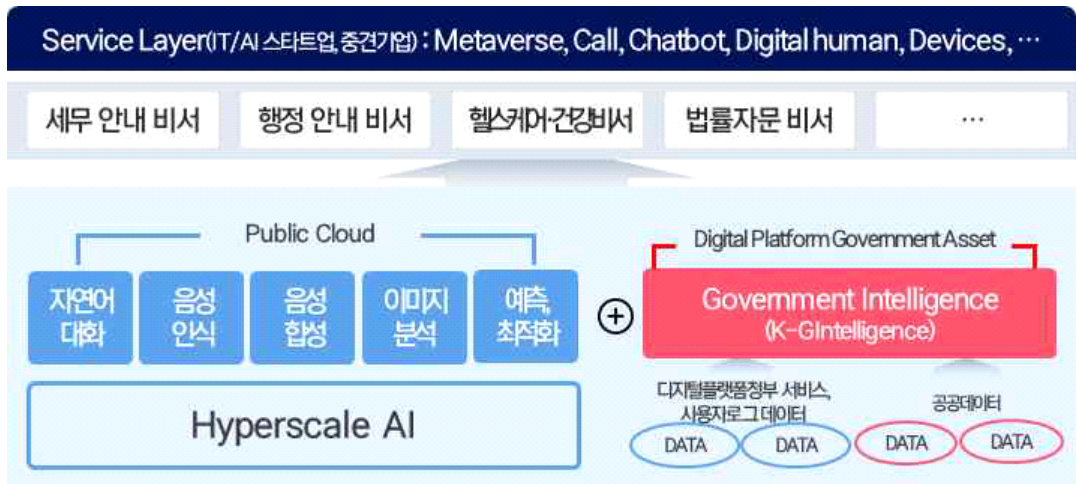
Service Layer(IT/AI 스타트업, 중견기업) : Metaverse, Call, Chatbot, Digital human, Devices, …

세무 안내 비서

행정 안내 비서

헬스케어·건강비서

법률자문 비서

…

Public Cloud

자연어 대화

음성 인식

음성 합성

이미지 분석

예측, 최적화

Hyperscale AI

+

Digital Platform Government Asset

Government Intelligence (K-GIntelligence)

디지털플랫폼정부 서비스, 사용자로그 데이터

DATA

DATA

공공데이터

DATA

DATA